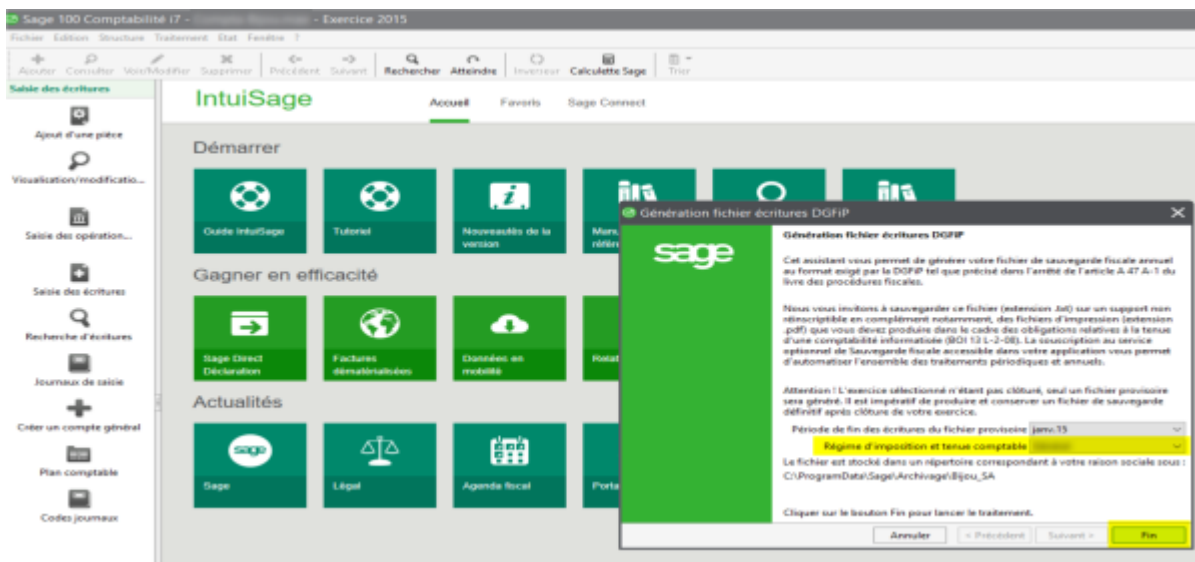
Sage 100 Comptabilité i7 - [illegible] - Exercice 2015

Fichier Edition Structure Traitement Etat Fenêtre ?

Ajouter Consulter Voir/Modifier Supprimer Précédent Suivant Rechercher Atteindre Inverseur Calculette Sage Trier

Saisie des écritures

Ajout d'une pièce

Visualisation/modificatio...

Saisie des opération...

Saisie des écritures

Recherche d'écritures

Journaux de saisie

Créer un compte général

Plan comptable

Codes journaux

IntuiSage

Accueil Favoris Sage Connect

Démarrer

Guide IntuiSage

Tutoriel

Nouveautés de la version

Manu référ

Gagner en efficacité

Sage Direct Déclaration

Factures dématérialisées

Données en mobilité

Relat

Actualités

Sage

Légal

Agenda fiscal

Porta

Génération fichier écritures DGFiP

sage

Génération fichier écritures DGFiP

Cet assistant vous permet de générer votre fichier de sauvegarde fiscale annuel au format exigé par la DGFiP tel que précisé dans l'arrêté de l'article A 47 A-1 du livre des procédures fiscales.

Nous vous invitons à sauvegarder ce fichier (extension .txt) sur un support non réinscriptible en complément notamment, des fichiers d'impression (extension .pdf) que vous devez produire dans le cadre des obligations relatives à la tenue d'une comptabilité informatisée (BOI 13 L-2-08). La souscription au service optionnel de Sauvegarde fiscale accessible dans votre application vous permet d'automatiser l'ensemble des traitements périodiques et annuels.

Attention ! L'exercice sélectionné n'étant pas clôturé, seul un fichier provisoire sera généré. Il est impératif de produire et conserver un fichier de sauvegarde définitif après clôture de votre exercice.

Période de fin des écritures du fichier provisoire janv.15

Régime d'imposition et tenue comptable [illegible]

Le fichier est stocké dans un répertoire correspondant à votre raison sociale sous : C:\ProgramData\Sage\Archivage\Bijou_SA

Cliquer sur le bouton Fin pour lancer le traitement.

Annuler < Précédent Suivant > Fin